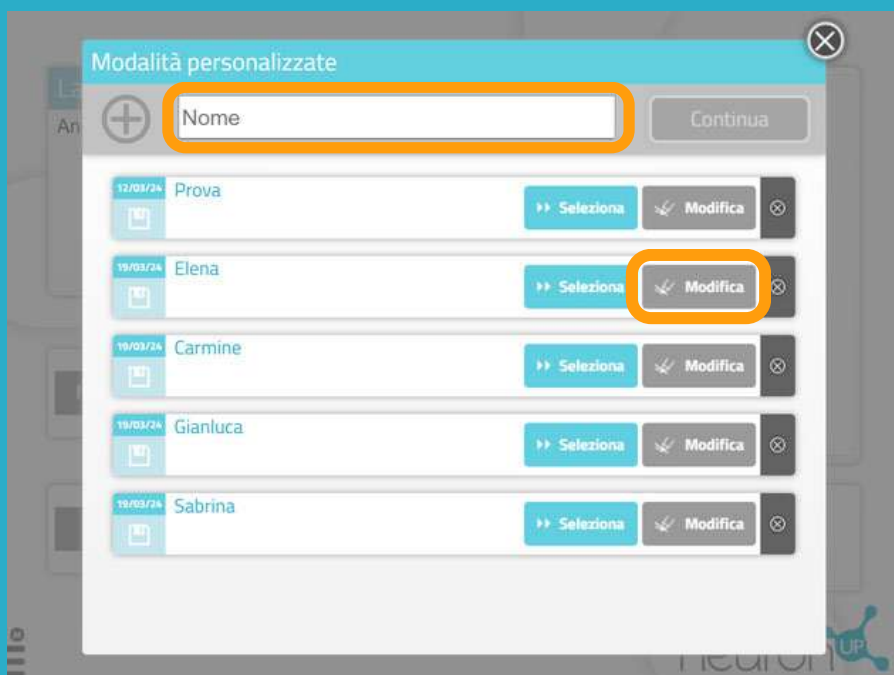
Modalità personalizzate

Nome

Continua

12/03/24 Prova
Seleziona
Modifica

19/03/24 Elena
Seleziona
Modifica

19/03/24 Carmine
Seleziona
Modifica

19/03/24 Gianluca
Seleziona
Modifica

19/03/24 Sabrina
Seleziona
Modifica

UP